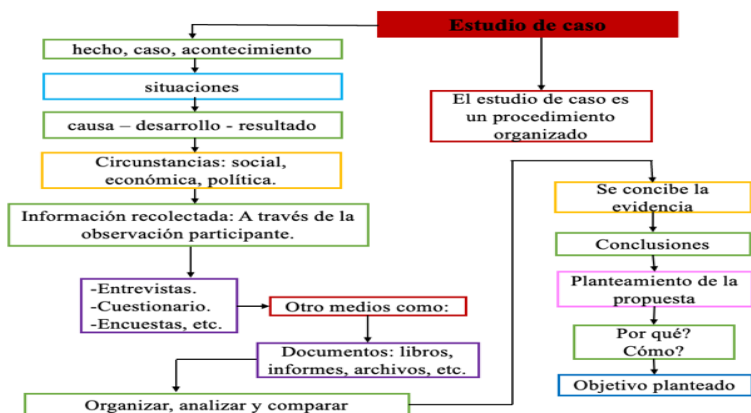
Estudio de caso

hecho, caso, acontecimiento

situaciones

causa – desarrollo - resultado

Circunstancias: social, económica, política.

Información recolectada: A través de la observación participante.

-Entrevistas.
-Cuestionario.
-Encuestas, etc.

Otro medios como:

Documentos: libros, informes, archivos, etc.

Organizar, analizar y comparar

El estudio de caso es un procedimiento organizado

Se concibe la evidencia

Conclusiones

Planteamiento de la propuesta

Por qué?
Cómo?

Objetivo planteado